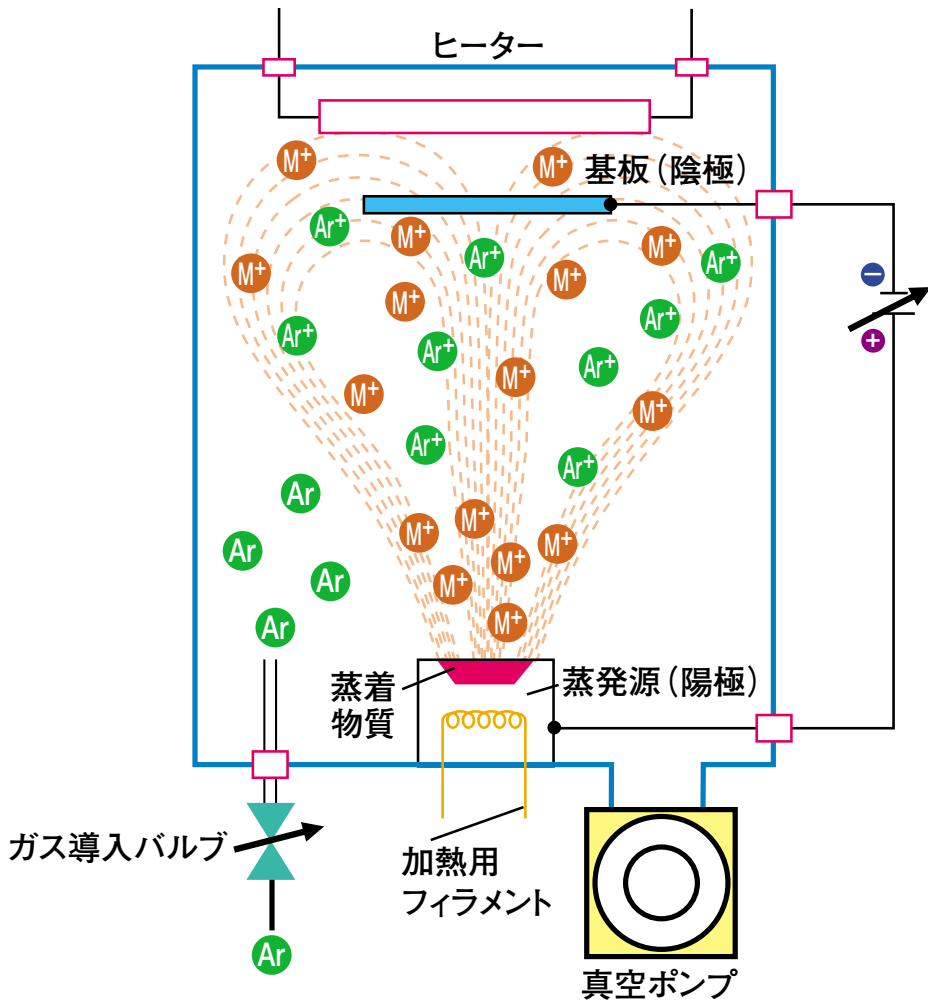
ヒーター

基板(陰極)

$M^+$ $M^+$ $Ar^+$ $M^+$ $M^+$ $Ar^+$ $M^+$ $Ar^+$ $M^+$ $Ar^+$ $M^+$ $Ar^+$ $M^+$ $Ar^+$ $Ar^+$ $M^+$ $Ar^+$ $M^+$ $Ar^+$ $M^+$ $M^+$ $M^+$ $M^+$ $M^+$ $M^+$

Ar Ar Ar Ar

−
+

蒸着物質

蒸発源(陽極)

ガス導入バルブ

加熱用フィラメント

Ar

真空ポンプ